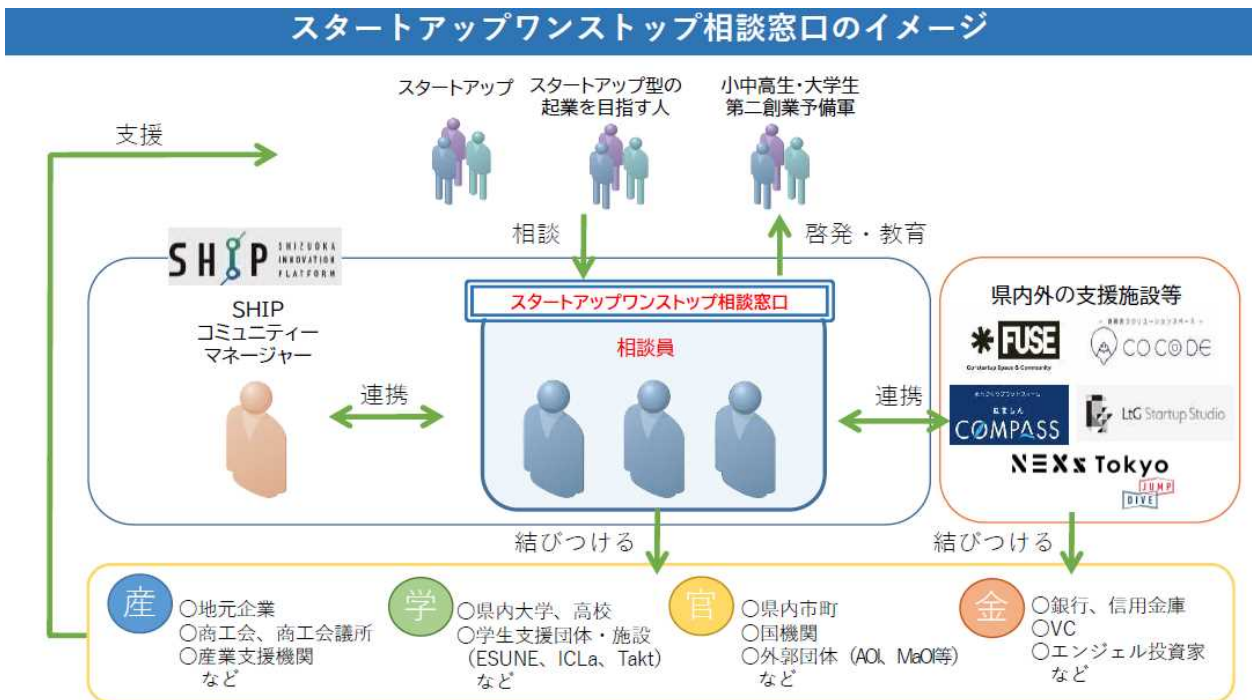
スタートアップワンストップ相談窓口のイメージ

支援

スタートアップ

スタートアップ型の起業を目指す人

小中高生・大学生 第二創業予備軍

相談

啓発・教育

SHIP SHIZUOKA INNOVATION PLATFORM

SHIP コミュニティーマネージャー

連携

スタートアップワンストップ相談窓口

相談員

連携

県内外の支援施設等

FUSE Co-startup Space & Community

COCODE

COMPASS

LtG Startup Studio

NEXs Tokyo

JUMP DIVE

結びつける

結びつける

産 ○地元企業 ○商工会、商工会議所 ○産業支援機関 など

学 ○県内大学、高校 ○学生支援団体・施設（ESUNE、ICLa、Takt） など

官 ○県内市町 ○国機関 ○外郭団体（AOI、MaOI等） など

金 ○銀行、信用金庫 ○VC ○エンジェル投資家 など